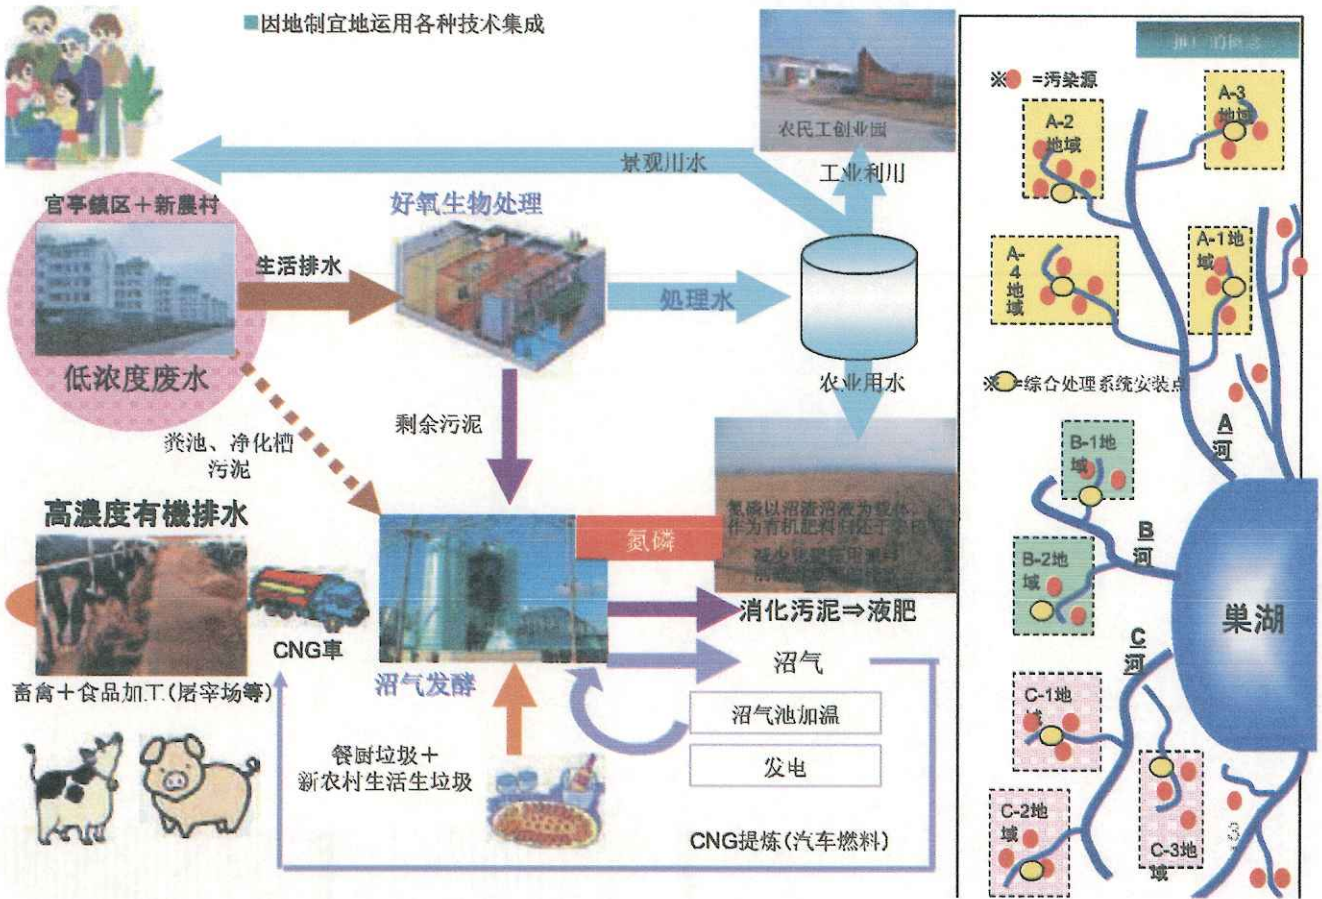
■因地制宜地运用各种技术集成

农民工创业园

景观用水

工业利川

官亭镇区＋新農村

好氧生物处理

生活排水

处理水

低浓度废水

农业用水

剩余污泥

粪池、净化槽污泥

高濃度有机排水

氮磷以沼渣沼液为载体，作为有机肥料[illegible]

氮磷

减少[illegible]

消化污泥⇒液肥

CNG車

沼气

畜禽＋食品加工(屠宰场等)

沼气发酵

沼气池加温

餐厨垃圾＋新农村生活生垃圾

发电

CNG提炼(汽车燃料)

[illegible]

※● =污染源

A-2地域

A-3地域

A-4地域

A-1地域

※○=综合处理系统安装点

A河

B-1地域

B河

B-2地域

巢湖

C河

C-1地域

C-2地域

C-3地域

3